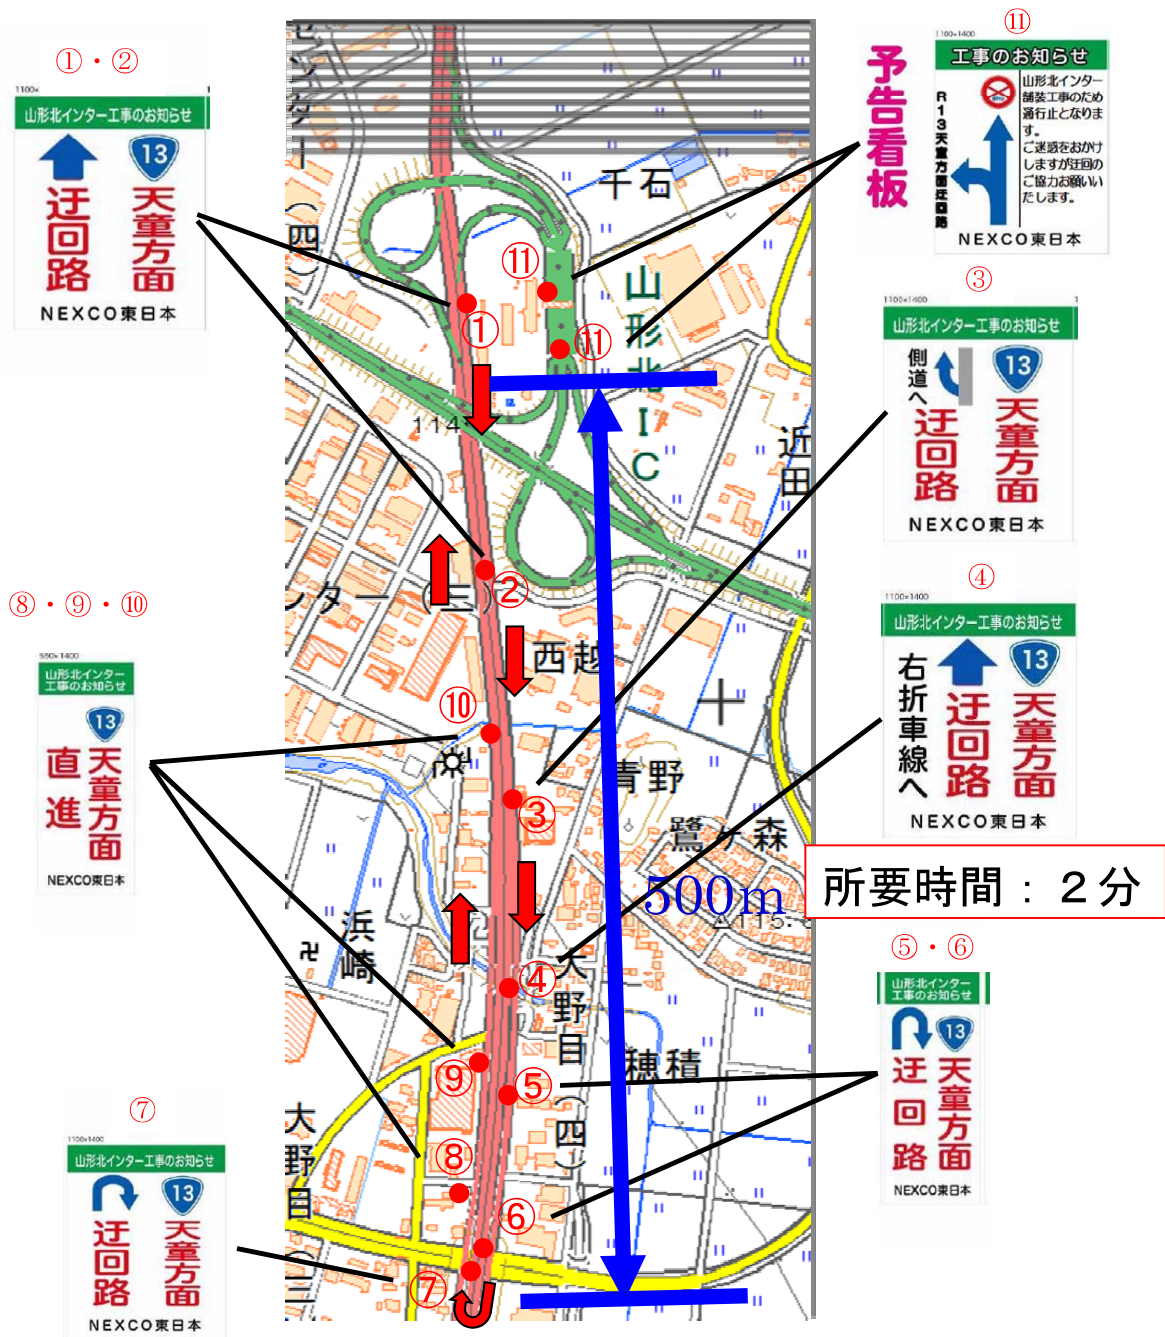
①・②

1100×

山形北インター工事のお知らせ

13

迂回路

天童方面

NEXCO東日本

⑧・⑨・⑩

550×1400

山形北インター工事のお知らせ

13

直進

天童方面

NEXCO東日本

⑦

1100×1400

山形北インター工事のお知らせ

13

迂回路

天童方面

NEXCO東日本

センター

(四)

千石

山形北IC

114

(三)

西越

近田

青野

鷺ケ森

浜崎

大野目

穂積

(四)

大野目

(三)

500m

①

②

③

④

⑤

⑥

⑦

⑧

⑨

⑩

⑪

⑪

予告看板

⑪

1100×1400

工事のお知らせ

R13天童方面迂回路

山形北インター舗装工事のため通行止となります。ご迷惑をおかけしますが迂回のご協力お願いいたします。

NEXCO東日本

③

1100×1400

山形北インター工事のお知らせ

側道へ

13

迂回路

天童方面

NEXCO東日本

④

1100×1400

山形北インター工事のお知らせ

右折車線へ

13

迂回路

天童方面

NEXCO東日本

所要時間：２分

⑤・⑥

山形北インター工事のお知らせ

13

迂回路

天童方面

NEXCO東日本